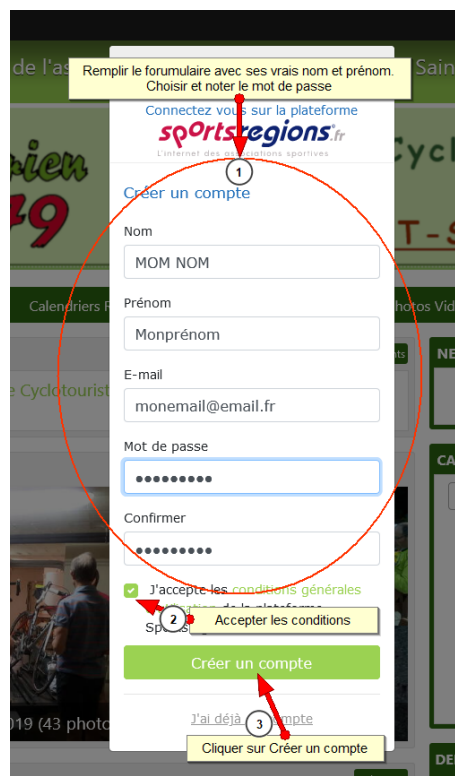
de l'as

Sain

Remplir le forumulaire avec ses vrais nom et prénom. Choisir et noter le mot de passe

Connectez vous sur la plateforme

sportsregions.fr

L'internet des associations sportives

1

Créer un compte

Nom

MOM NOM

Prénom

Monprénom

E-mail

monemail@email.fr

Mot de passe

•••••••••

Confirmer

•••••••••

J'accepte les conditions générales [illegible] de la plateforme

Sports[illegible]

2

Accepter les conditions

Créer un compte

J'ai déjà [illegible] compte

3

Cliquer sur Créer un compte

Calendriers R

hotos Vid

e Cyclotourist

019 (43 photo